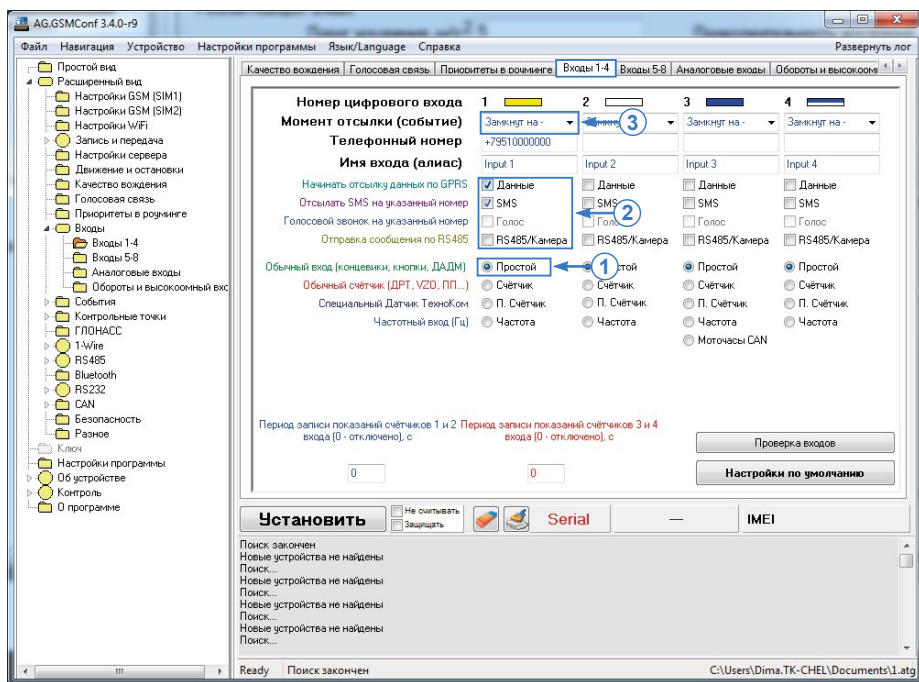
AG.GSMConf 3.4.0-r9

Файл Навигация Устройство Настройки программы Язык/Language Справка
Развернуть лог

Простой вид
Расширенный вид
Настройки GSM (SIM1)
Настройки GSM (SIM2)
Настройки WiFi
Запись и передача
Настройки сервера
Движение и остановки
Качество вождения
Голосовая связь
Приоритеты в роуминге
Входы
Входы 1-4
Входы 5-8
Аналоговые входы
Обороты и высокоомный вхо
События
Контрольные точки
ГЛОНАСС
1-Wire
RS485
Bluetooth
RS232
CAN
Безопасность
Разное
Ключ
Настройки программы
Об устройстве
Контроль
О программе

Качество вождения | Голосовая связь | Приоритеты в роуминге | Входы 1-4 | Входы 5-8 | Аналоговые входы | Обороты и высокоом

Номер цифрового входа 1 2 3 4
Момент отсылки (событие) Замкнут на - Замкнут на - Замкнут на - Замкнут на -
Телефонный номер +79510000000
Имя входа (алиас) Input 1 Input 2 Input 3 Input 4

Начинать отсылку данных по GPRS Данные Данные Данные Данные
Отсылать SMS на указанный номер SMS SMS SMS SMS
Голосовой звонок на указанный номер Голос Голос Голос Голос
Отправка сообщения по RS485 RS485/Камера RS485/Камера RS485/Камера RS485/Камера

Обычный вход (концевики, кнопки, ДАДМ) Простой Простой Простой Простой
Обычный счётчик (ДРТ, VZO, ПП...) Счётчик Счётчик Счётчик Счётчик
Специальный Датчик ТехноКом П. Счётчик П. Счётчик П. Счётчик П. Счётчик
Частотный вход (Гц) Частота Частота Частота Частота
Моточасы CAN

1 2 3

Период записи показаний счётчиков 1 и 2 входа (0 - отключено), с
0
Период записи показаний счётчиков 3 и 4 входа (0 - отключено), с
0
Проверка входов
Настройки по умолчанию

Установить
Не считывать
Защищать
Serial
—
IMEI

Поиск закончен
Новые устройства не найдены
Поиск...
Новые устройства не найдены
Поиск...
Новые устройства не найдены
Поиск...
Новые устройства не найдены
Поиск...

Ready Поиск закончен C:\Users\Dima.TK-CHEL\Documents\1.atg